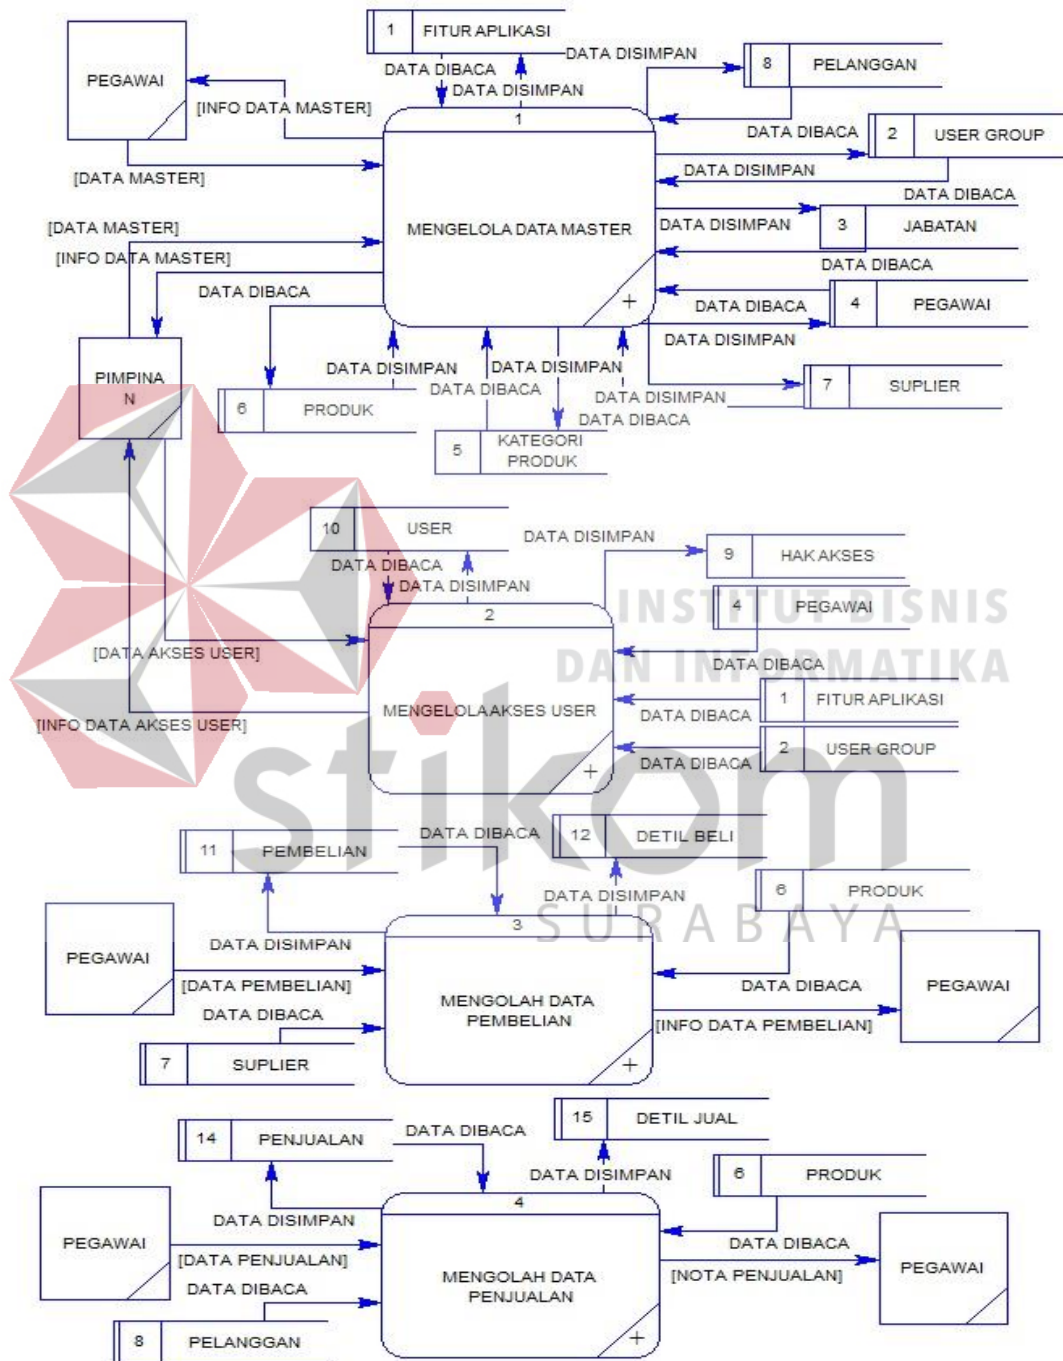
1 FITUR APLIKASI
DATA DISIMPAN
8 PELANGGAN
PEGAWAI
DATA DIBACA
DATA DISIMPAN
[INFO DATA MASTER]
1
DATA DIBACA
2 USER GROUP
[DATA MASTER]
DATA DISIMPAN
DATA DIBACA
[DATA MASTER]
MENGELOLA DATA MASTER
DATA DISIMPAN
3 JABATAN
[INFO DATA MASTER]
DATA DIBACA
DATA DIBACA
DATA DIBACA
4 PEGAWAI
DATA DISIMPAN
PIMPINAN
DATA DISIMPAN
DATA DISIMPAN
DATA DIBACA
DATA DISIMPAN
7 SUPLIER
6 PRODUK
DATA DIBACA
5 KATEGORI PRODUK
10 USER
DATA DISIMPAN
9 HAK AKSES
DATA DIBACA
DATA DISIMPAN
4 PEGAWAI
2
[DATA AKSES USER]
DATA DIBACA
1 FITUR APLIKASI
MENGELOLA AKSES USER
DATA DIBACA
[INFO DATA AKSES USER]
2 USER GROUP
DATA DIBACA
DATA DIBACA
12 DETIL BELI
11 PEMBELIAN
6 PRODUK
DATA DISIMPAN
3
PEGAWAI
DATA DISIMPAN
[DATA PEMBELIAN]
DATA DIBACA
PEGAWAI
DATA DIBACA
MENGOLAH DATA PEMBELIAN
[INFO DATA PEMBELIAN]
7 SUPLIER
15 DETIL JUAL
14 PENJUALAN
DATA DIBACA
DATA DISIMPAN
6 PRODUK
4
DATA DISIMPAN
PEGAWAI
[DATA PENJUALAN]
DATA DIBACA
PEGAWAI
DATA DIBACA
MENGOLAH DATA PENJUALAN
[NOTA PENJUALAN]
8 PELANGGAN
INSTITUT BISNIS DAN INFORMATIKA stikom SURABAYA